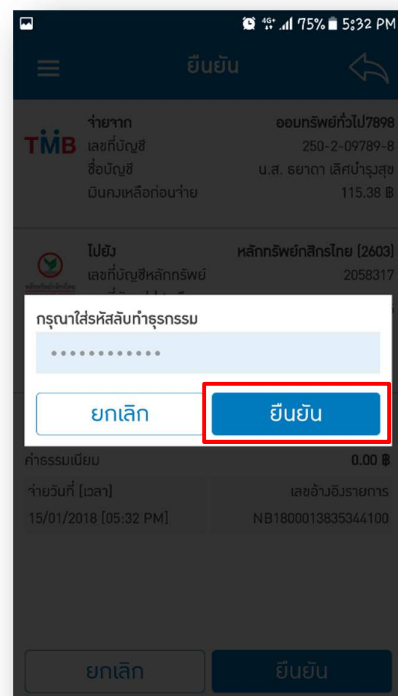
4G+ 75% 5:32 PM

ยืนยัน

TMB
จ่ายจาก ออมทรัพย์ทั่วไป7898
เลขที่บัญชี 250-2-09789-8
ชื่อบัญชี น.ส. ธยาดา เลิศบำรุงสุข
เงินคงเหลือก่อนจ่าย 115.38 ฿

ไปยัง หลักทรัพย์กสิกรไทย (2603)
เลขที่บัญชีหลักทรัพย์ 2058317

กรุณาใส่รหัสลับทำธุรกรรม
••••••••••••

ยกเลิก
ยืนยัน

ค่าธรรมเนียม 0.00 ฿
จ่ายวันที่ (เวลา) เลขอ้างอิงรายการ
15/01/2018 [05:32 PM] NB1800013835344100

ยกเลิก
ยืนยัน